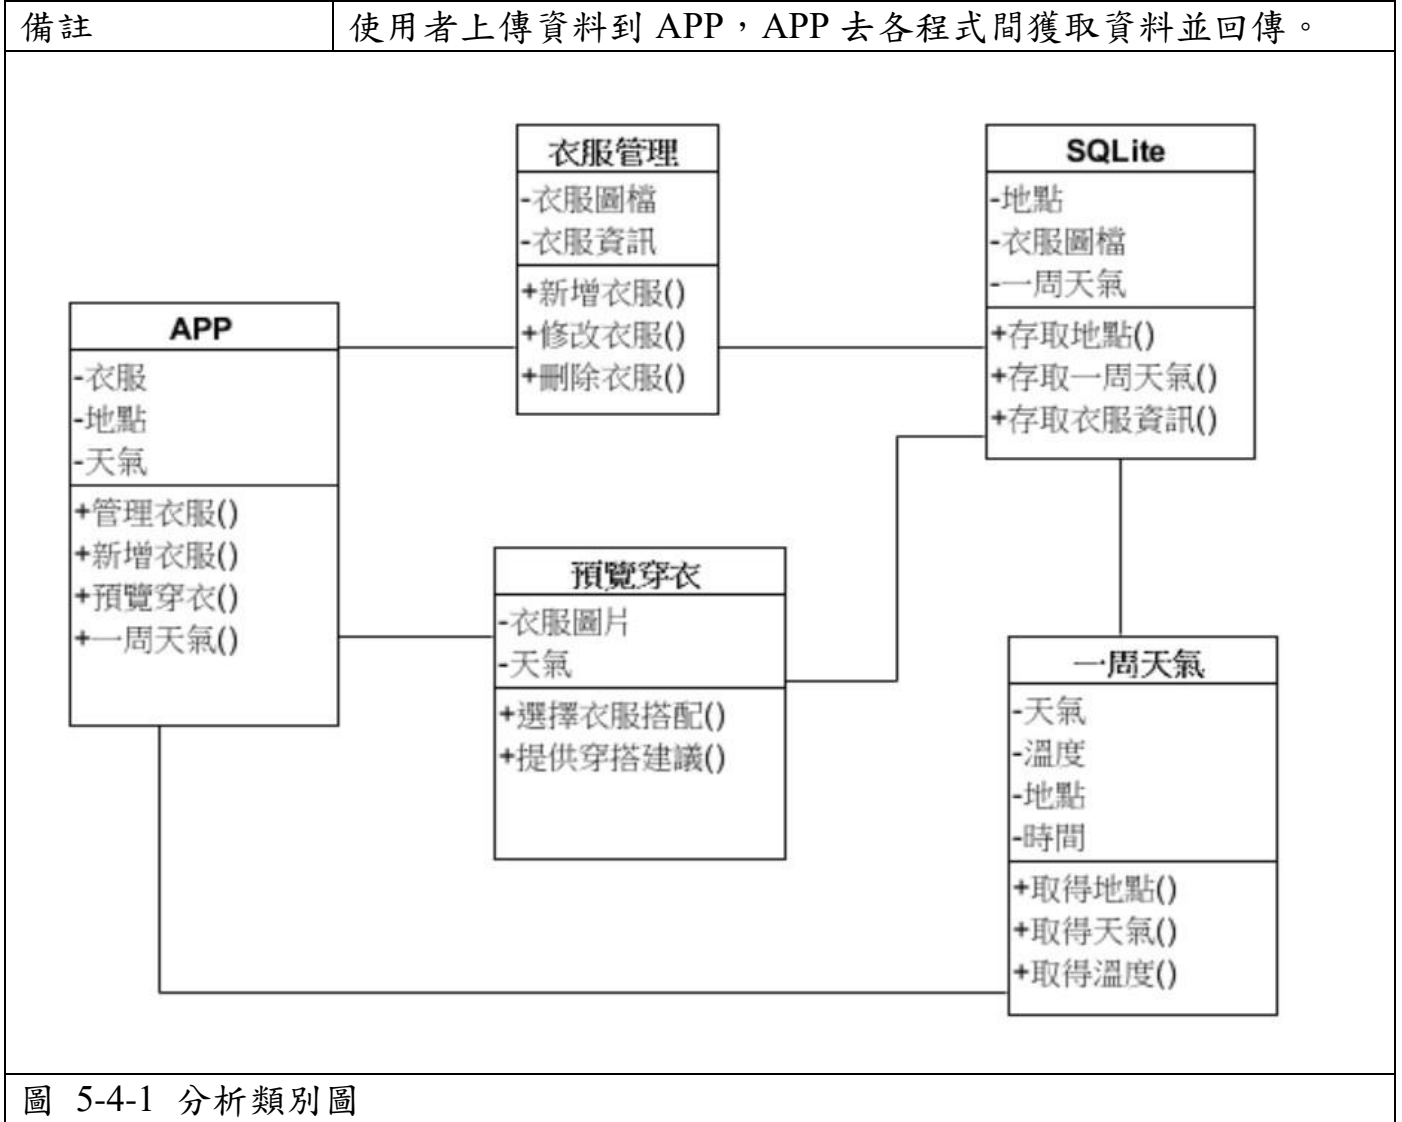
| 備註 | 使用者上傳資料到 APP，APP 去各程式間獲取資料並回傳。 |
|---|---|

衣服管理
-衣服圖檔
-衣服資訊
+新增衣服()
+修改衣服()
+刪除衣服()

SQLite
-地點
-衣服圖檔
-一周天氣
+存取地點()
+存取一周天氣()
+存取衣服資訊()

APP
-衣服
-地點
-天氣
+管理衣服()
+新增衣服()
+預覽穿衣()
+一周天氣()

預覽穿衣
-衣服圖片
-天氣
+選擇衣服搭配()
+提供穿搭建議()

一周天氣
-天氣
-溫度
-地點
-時間
+取得地點()
+取得天氣()
+取得溫度()

圖 5-4-1 分析類別圖